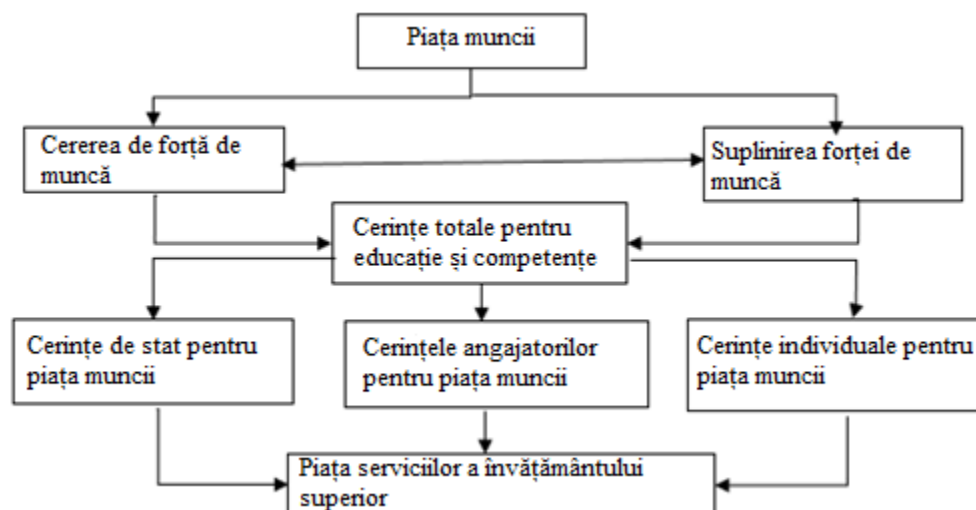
Piața muncii

Cererea de forță de muncă

Suplinirea forței de muncă

Cerințe totale pentru educație și competențe

Cerințe de stat pentru piața muncii

Cerințele angajatorilor pentru piața muncii

Cerințe individuale pentru piața muncii

Piața serviciilor a învățământului superior